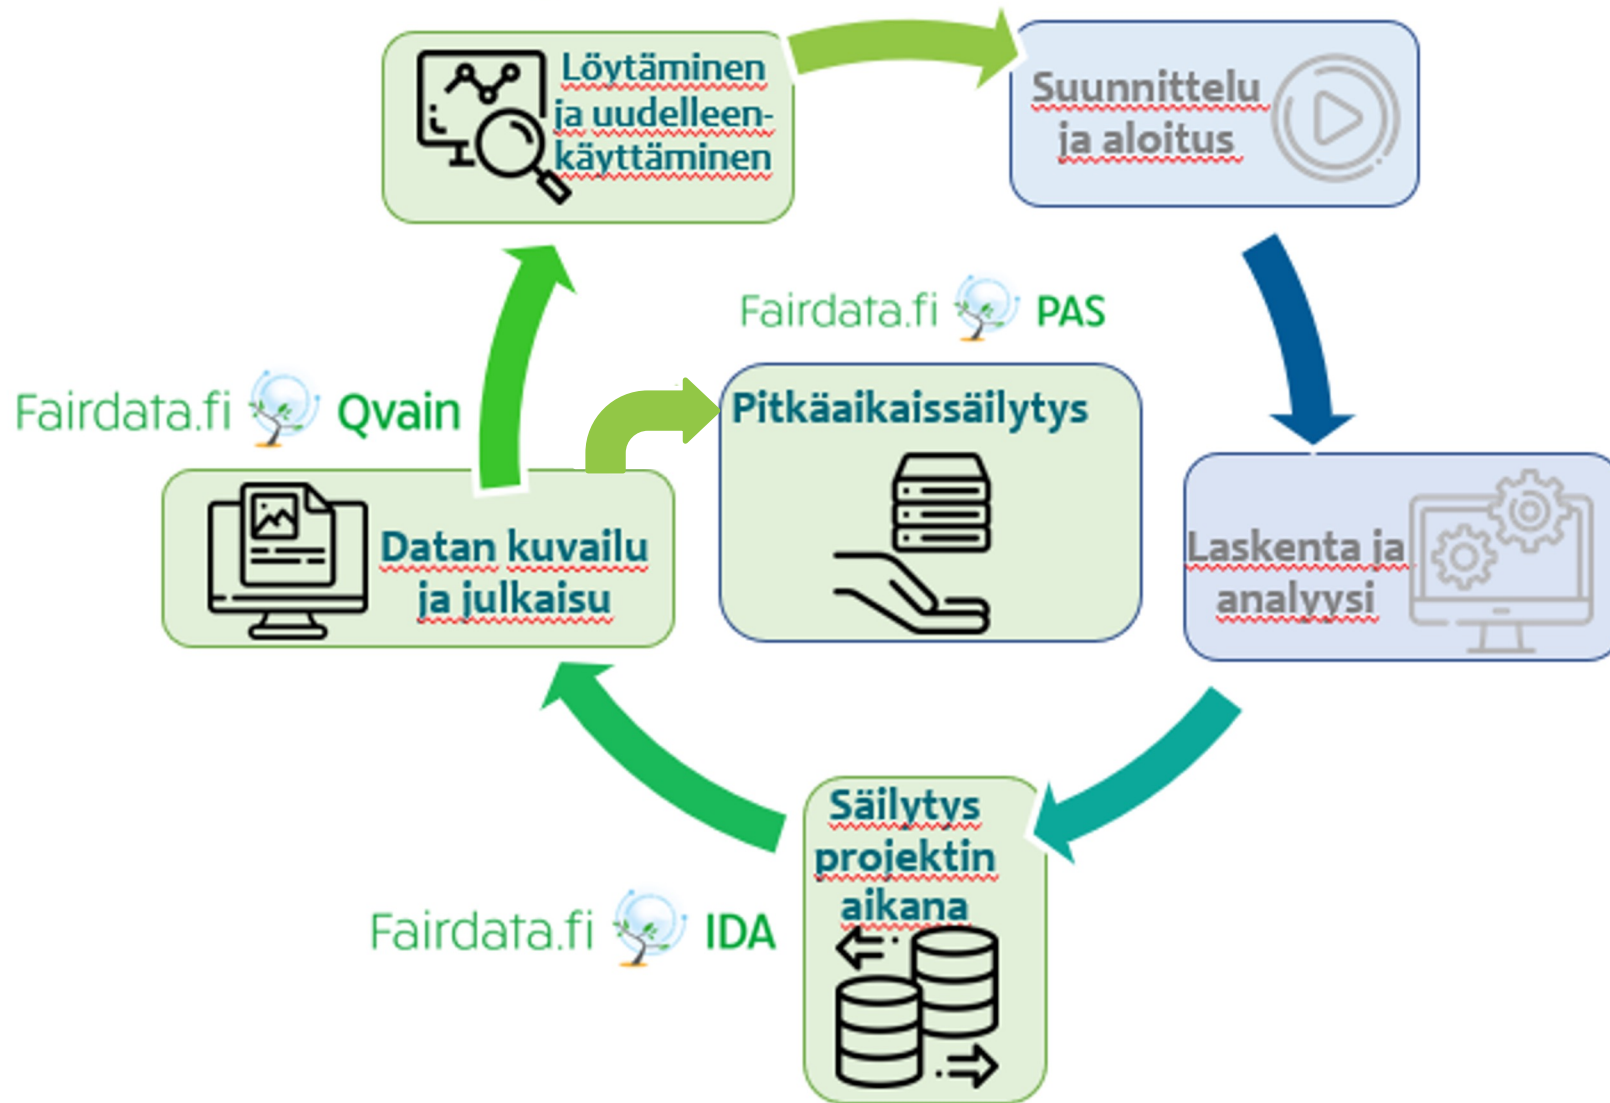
Löytäminen ja uudelleenkäyttäminen

Suunnittelu ja aloitus

Fairdata.fi PAS

Pitkäaikaissäilytys

Fairdata.fi Qvain

Datan kuvailu ja julkaisu

Laskenta ja analyysi

Säilytys projektin aikana

Fairdata.fi IDA